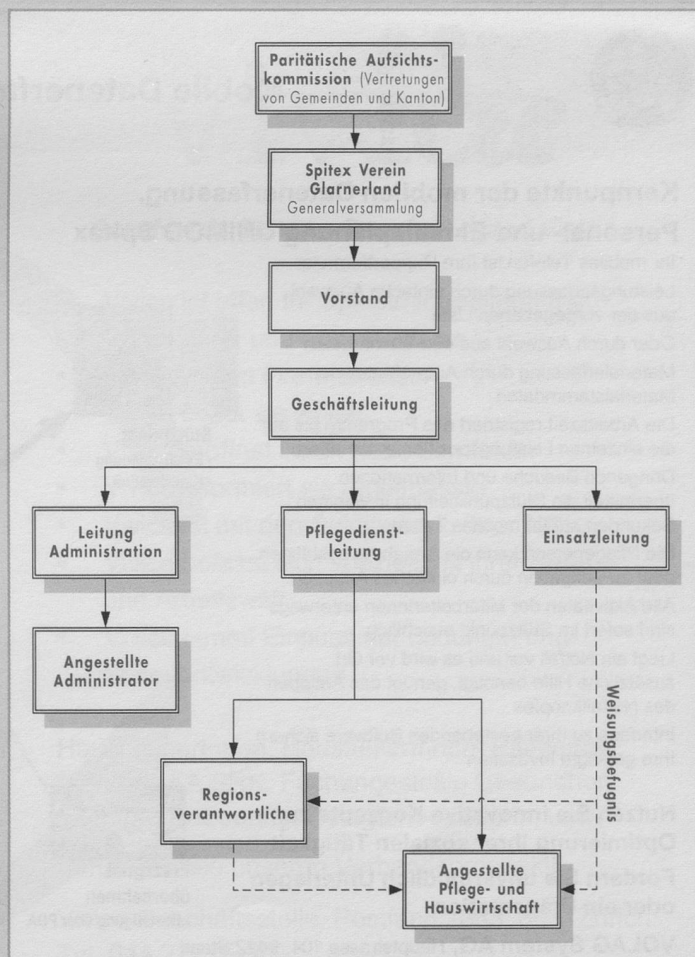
Paritätische Aufsichtskommission (Vertretungen von Gemeinden und Kanton)

Spitex Verein Glarnerland
Generalversammlung

Vorstand

Geschäftsleitung

Leitung Administration

Pflegedienstleitung

Einsatzleitung

Angestellte Administrator

Weisungsbefugnis

Regionsverantwortliche

Angestellte Pflege- und Hauswirtschaft